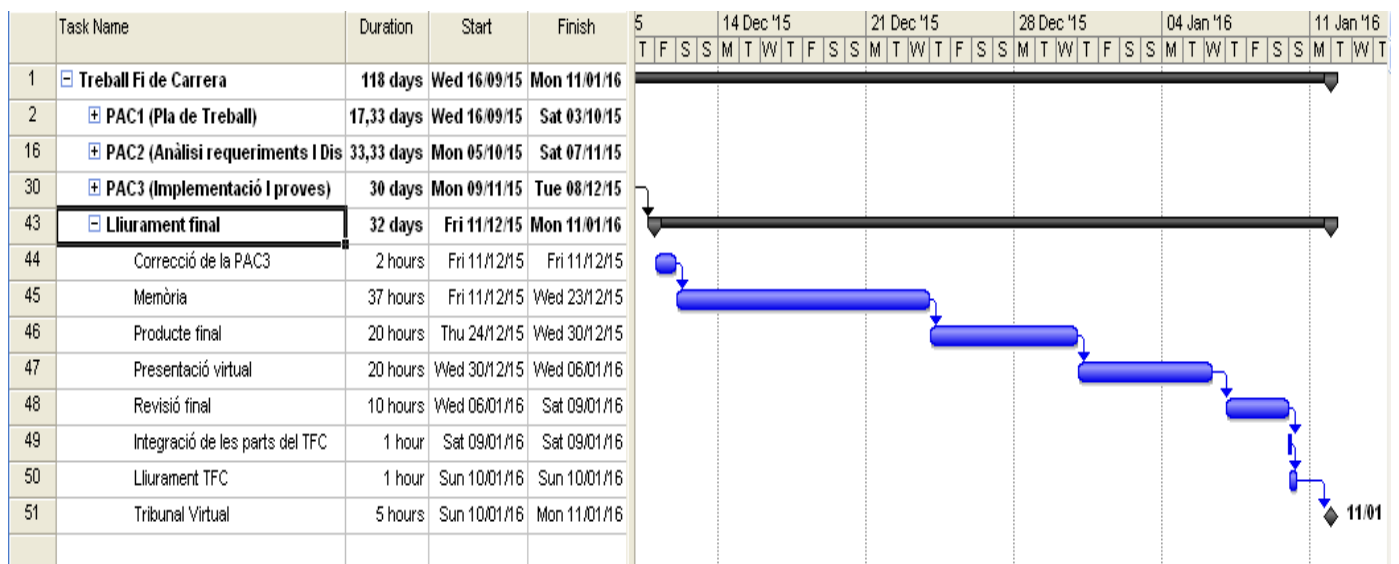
| | Task Name | Duration | Start | Finish |
|---|---|---|---|---|
| 1 | ⊟ Treball Fi de Carrera | 118 days | Wed 16/09/15 | Mon 11/01/16 |
| 2 | ⊞ PAC1 (Pla de Treball) | 17,33 days | Wed 16/09/15 | Sat 03/10/15 |
| 16 | ⊞ PAC2 (Anàlisi requeriments I Dis | 33,33 days | Mon 05/10/15 | Sat 07/11/15 |
| 30 | ⊞ PAC3 (Implementació I proves) | 30 days | Mon 09/11/15 | Tue 08/12/15 |
| 43 | ⊟ Lliurament final | 32 days | Fri 11/12/15 | Mon 11/01/16 |
| 44 | Correcció de la PAC3 | 2 hours | Fri 11/12/15 | Fri 11/12/15 |
| 45 | Memòria | 37 hours | Fri 11/12/15 | Wed 23/12/15 |
| 46 | Producte final | 20 hours | Thu 24/12/15 | Wed 30/12/15 |
| 47 | Presentació virtual | 20 hours | Wed 30/12/15 | Wed 06/01/16 |
| 48 | Revisió final | 10 hours | Wed 06/01/16 | Sat 09/01/16 |
| 49 | Integració de les parts del TFC | 1 hour | Sat 09/01/16 | Sat 09/01/16 |
| 50 | Lliurament TFC | 1 hour | Sun 10/01/16 | Sun 10/01/16 |
| 51 | Tribunal Virtual | 5 hours | Sun 10/01/16 | Mon 11/01/16 |

5 | 14 Dec '15 | 21 Dec '15 | 28 Dec '15 | 04 Jan '16 | 11 Jan '16

T F S S M T W T F S S M T W T F S S M T W T F S S M T W T F S S M T W T

11/01